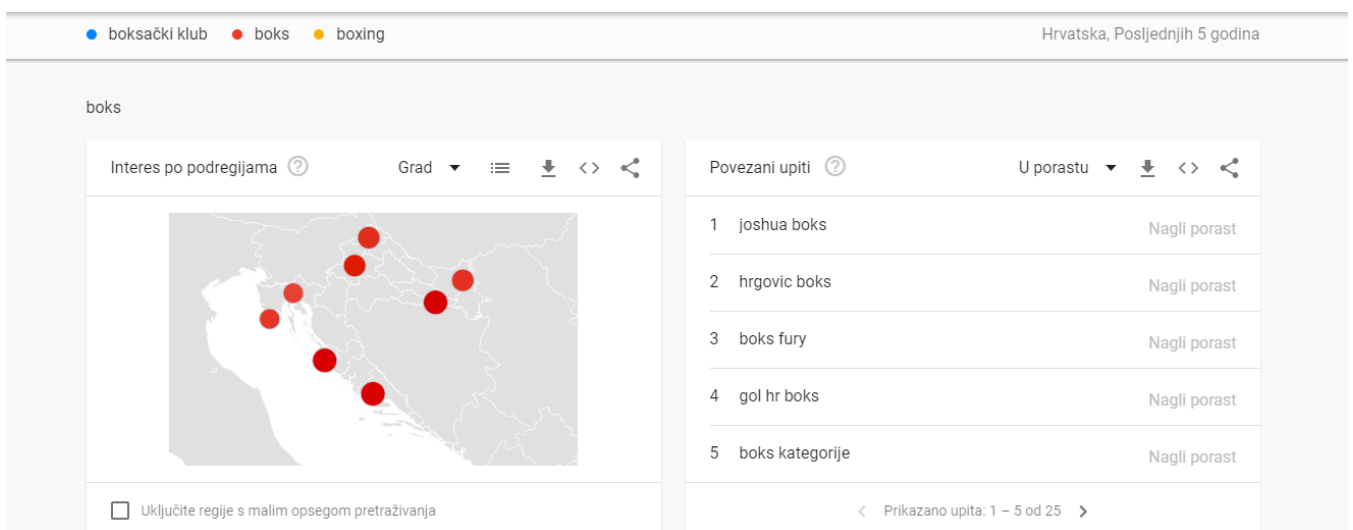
● boksački klub ● boks ● boxing

Hrvatska, Posljednjih 5 godina

boks

Interes po podregijama

Grad

Uključite regije s malim opsegom pretraživanja

Povezani upiti

U porastu

| | | |
|---|---|---|
| 1 | joshua boks | Nagli porast |
| 2 | hrgovic boks | Nagli porast |
| 3 | boks fury | Nagli porast |
| 4 | gol hr boks | Nagli porast |
| 5 | boks kategorije | Nagli porast |

Prikazano upita: 1 – 5 od 25